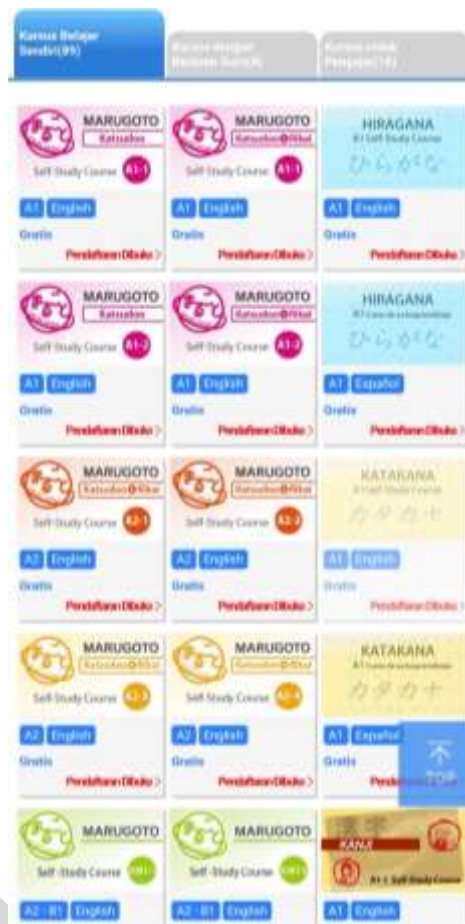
Kursus Belajar Sendiri(99) | Kursus dengan Bantuan Guru(4) | Kursus untuk Pengajar(14)

MARUGOTO
Katsudoo
Self-Study Course A1-1
A1 English
Gratis
Pendaftaran Dibuka >

MARUGOTO
Katsudoo&Rikai
Self-Study Course A1-1
A1 English
Gratis
Pendaftaran Dibuka >

HIRAGANA
A1 Self-Study Course
ひらがな
A1 English
Gratis
Pendaftaran Dibuka >

MARUGOTO
Katsudoo
Self-Study Course A1-2
A1 English
Gratis
Pendaftaran Dibuka >

MARUGOTO
Katsudoo&Rikai
Self-Study Course A1-2
A1 English
Gratis
Pendaftaran Dibuka >

HIRAGANA
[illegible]
ひらがな
A1 Español
Gratis
Pendaftaran Dibuka >

MARUGOTO
Katsudoo&Rikai
Self-Study Course A2-1
A2 English
Gratis
Pendaftaran Dibuka >

MARUGOTO
Katsudoo&Rikai
Self-Study Course A2-2
A2 English
Gratis
Pendaftaran Dibuka >

KATAKANA
A1 Self-Study Course
カタカナ
A1 English
Gratis
Pendaftaran Dibuka >

MARUGOTO
Katsudoo&Rikai
Self-Study Course A2-3
A2 English
Gratis
Pendaftaran Dibuka >

MARUGOTO
Katsudoo&Rikai
Self-Study Course A2-4
A2 English
Gratis
Pendaftaran Dibuka >

KATAKANA
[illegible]
カタカナ
A1 Español
Gratis
Pendaftaran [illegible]

MARUGOTO
Self-Study Course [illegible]
A2 - B1 English

MARUGOTO
Self-Study Course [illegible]
A2 - B1 English

漢字
KANJI
A1-1 Self-Study Course
A1 English